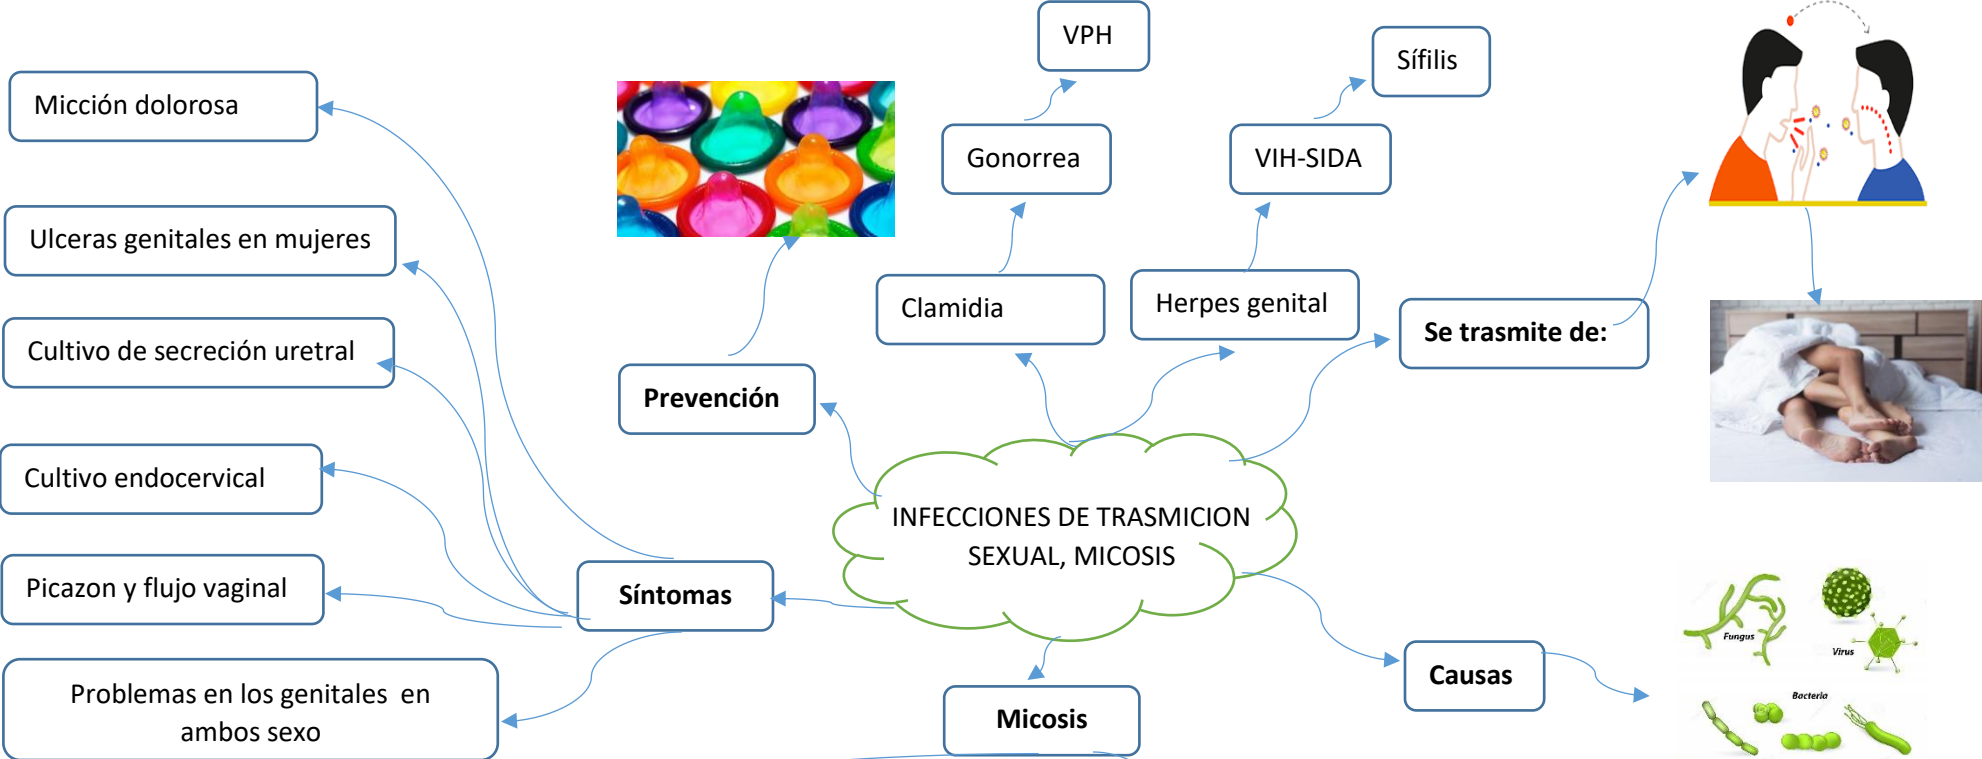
Micción dolorosa

Ulceras genitales en mujeres

Cultivo de secreción uretral

Cultivo endocervical

Picazon y flujo vaginal

Problemas en los genitales en ambos sexo

Síntomas

Prevención

VPH

Gonorrea

Clamidia

Sífilis

VIH-SIDA

Herpes genital

Se trasmite de:

INFECCIONES DE TRASMICION SEXUAL, MICOSIS

Micosis

Causas

Fungus

Virus

Bacteria